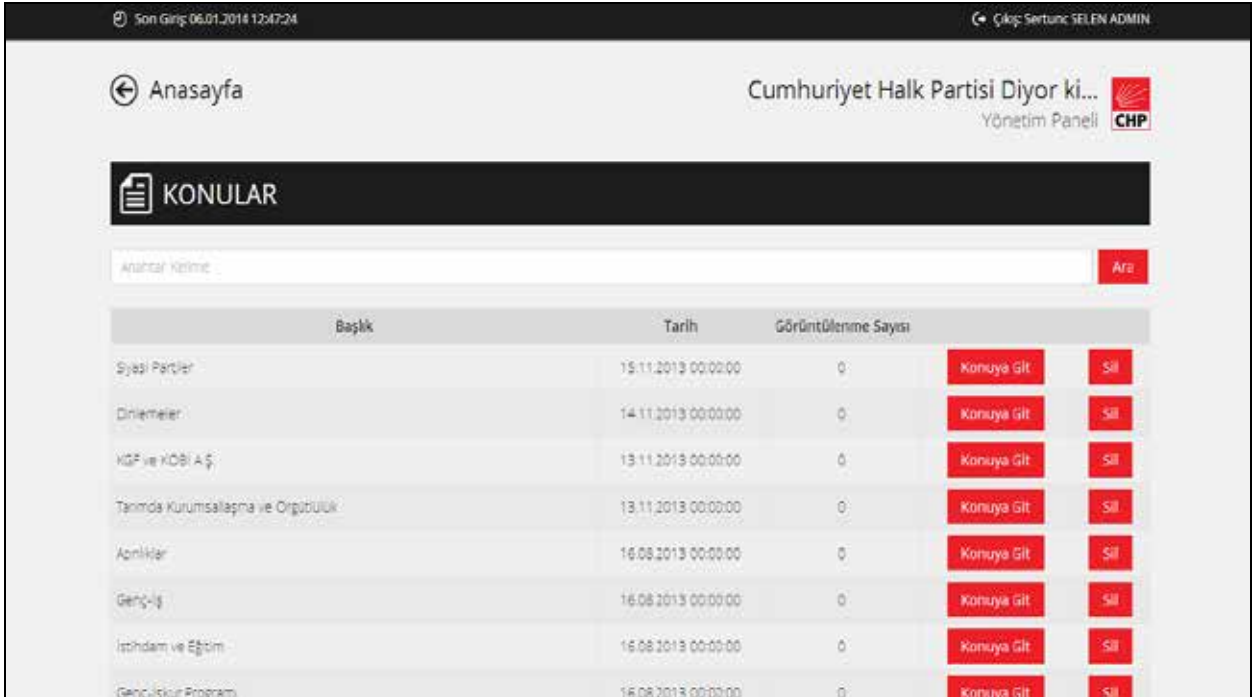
Son Giriş 06.01.2014 12:47:24

Çıkış Sertunc SELEN ADMIN

Anasayfa

Cumhuriyet Halk Partisi Diyor ki...
Yönetim Paneli

CHP

KONULAR

Anahtar Kelime

Ara

| Başlık | Tarih | Görüntülenme Sayısı | | |
|---|---|---|---|---|
| Siyasi Partiler | 15.11.2013 00:00:00 | 0 | Konuya Git | Sil |
| Dinlemeler | 14.11.2013 00:00:00 | 0 | Konuya Git | Sil |
| KGF ve KOBİ A.Ş. | 13.11.2013 00:00:00 | 0 | Konuya Git | Sil |
| Tarımda Kurumsallaşma ve Örgütlülük | 13.11.2013 00:00:00 | 0 | Konuya Git | Sil |
| Azınlıklar | 16.08.2013 00:00:00 | 0 | Konuya Git | Sil |
| Genç-İş | 16.08.2013 00:00:00 | 0 | Konuya Git | Sil |
| İstihdam ve Eğitim | 16.08.2013 00:00:00 | 0 | Konuya Git | Sil |
| Genç-İşkur Program | 16.08.2013 00:00:00 | 0 | Konuya Git | Sil |